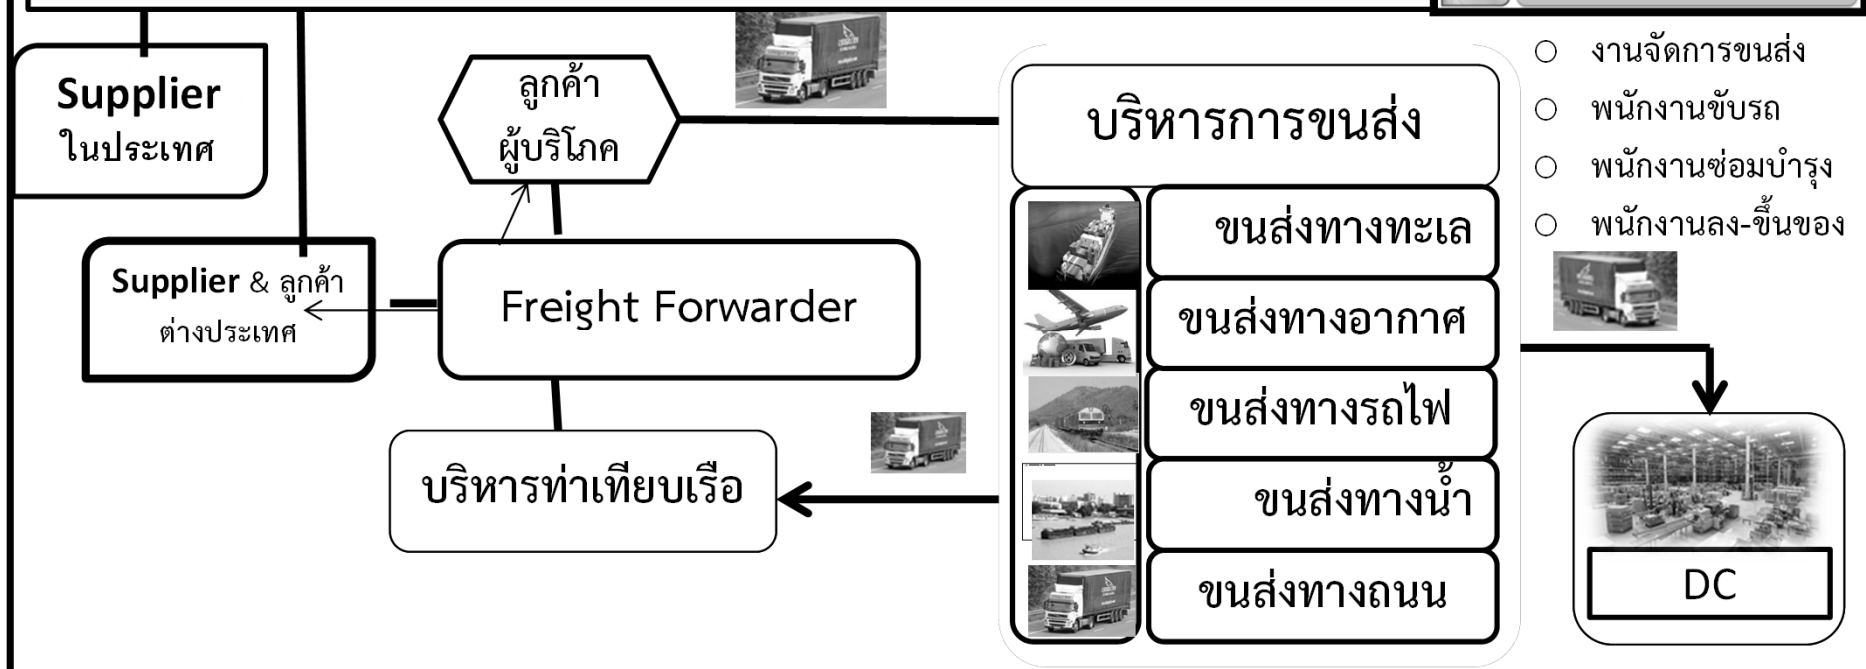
Supplier ในประเทศ

ลูกค้า ผู้บริโภค

Supplier & ลูกค้า ต่างประเทศ

Freight Forwarder

บริหารท่าเทียบเรือ

บริหารการขนส่ง

ขนส่งทางทะเล

ขนส่งทางอากาศ

ขนส่งทางรถไฟ

ขนส่งทางน้ำ

ขนส่งทางถนน

○ งานจัดการขนส่ง
○ พนักงานขับรถ
○ พนักงานซ่อมบำรุง
○ พนักงานลง-ขึ้นของ

DC